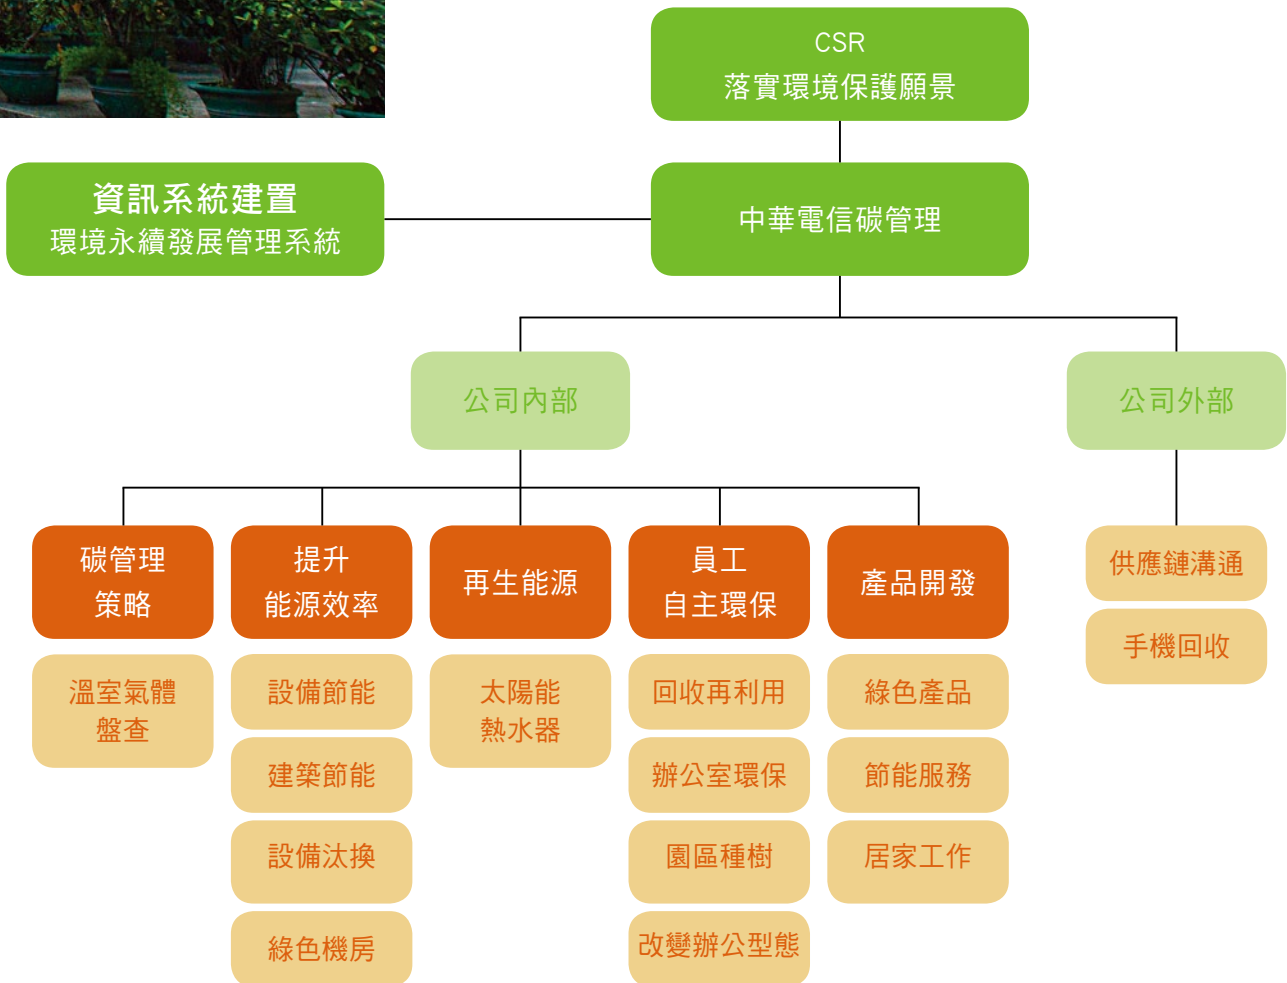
CSR
落實環境保護願景

資訊系統建置
環境永續發展管理系統

中華電信碳管理

公司內部

公司外部

碳管理
策略

溫室氣體
盤查

提升
能源效率

設備節能

建築節能

設備汰換

綠色機房

再生能源

太陽能
熱水器

員工
自主環保

回收再利用

辦公室環保

園區種樹

改變辦公型態

產品開發

綠色產品

節能服務

居家工作

供應鏈溝通

手機回收